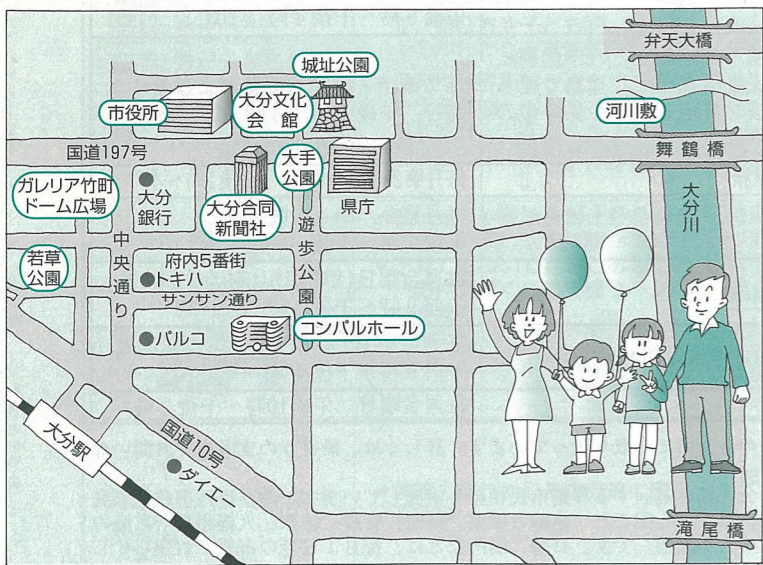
城址公園

市役所

大分文化会館

弁天大橋

河川敷

国道197号

大手公園

舞鶴橋

ガレリア竹町ドーム広場

大分銀行

大分合同新聞社

県庁

大分川

中央通り

遊歩公園

若草公園

府内5番街

トキハ

サンサン通り

パルコ

コンパルホール

大分駅

国道10号

ダイエー

滝尾橋